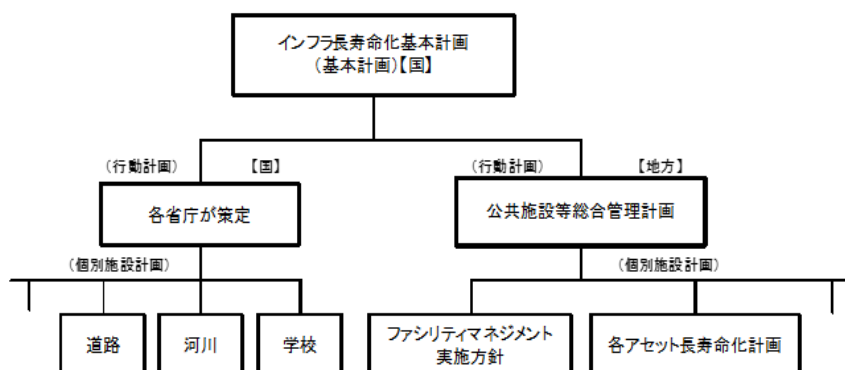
インフラ長寿命化基本計画
（基本計画）【国】

（行動計画）　【国】
各省庁が策定

（行動計画）　【地方】
公共施設等総合管理計画

（個別施設計画）

道路

河川

学校

（個別施設計画）

ファシリティマネジメント実施方針

各アセット長寿命化計画